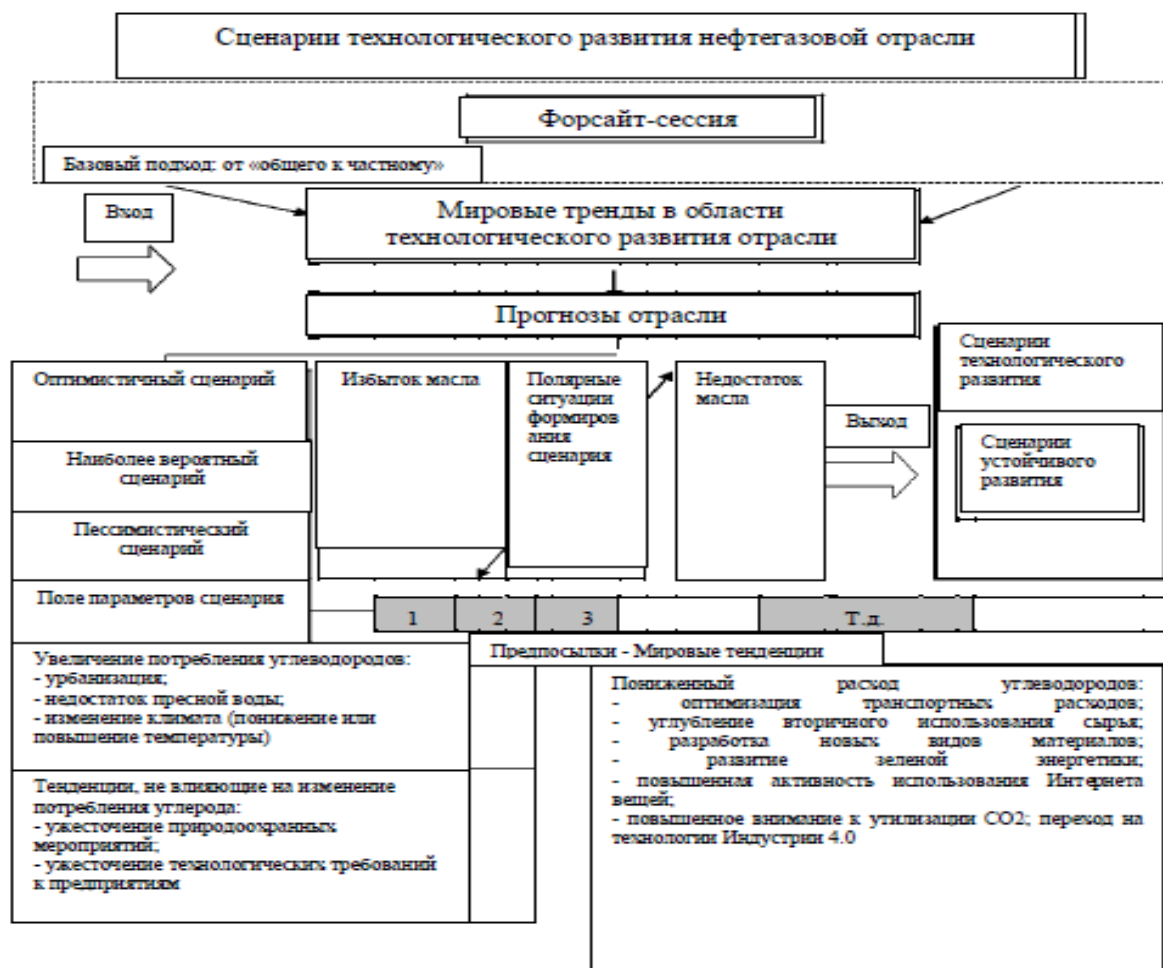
Сценарии технологического развития нефтегазовой отрасли

Форсайт-сессия

Базовый подход: от «общего к частному»

Вход

Мировые тренды в области технологического развития отрасли

Прогнозы отрасли

Сценарии технологического развития

Оптимистичный сценарий

Избыток масла

Полярные ситуации формирования сценария

Недостаток масла

Выход

Сценарии устойчивого развития

Наиболее вероятный сценарий

Пессимистический сценарий

Поле параметров сценария

| 1 | 2 | 3 | | Т.д. | |
|---|---|---|---|---|---|

Предпосылки - Мировые тенденции

Увеличение потребления углеводородов:
- урбанизация;
- недостаток пресной воды;
- изменение климата (понижение или повышение температуры)

Тенденции, не влияющие на изменение потребления углерода:
- ужесточение природоохранных мероприятий;
- ужесточение технологических требований к предприятиям

Пониженный расход углеводородов:
- оптимизация транспортных расходов;
- углубление вторичного использования сырья;
- разработка новых видов материалов;
- развитие зеленой энергетики;
- повышенная активность использования Интернета вещей;
- повышенное внимание к утилизации CO2; переход на технологии Индустрии 4.0